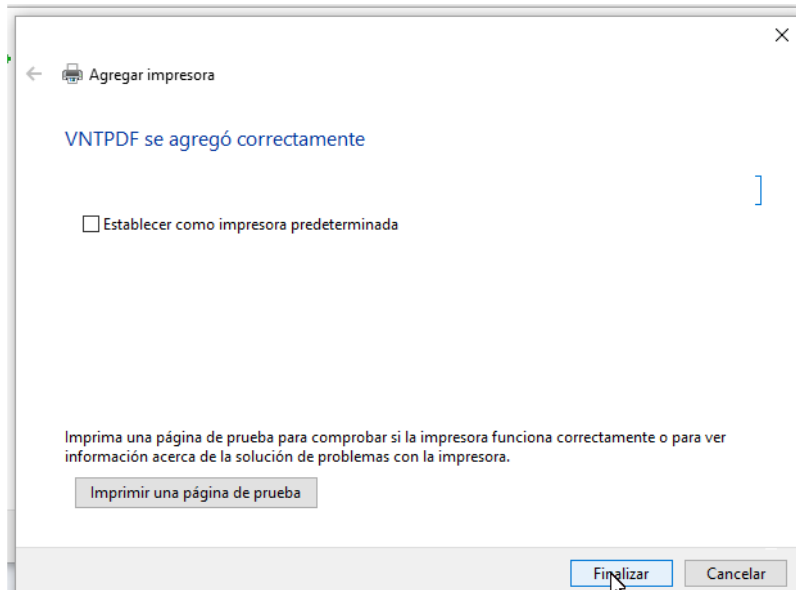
Agregar impresora

VNTPDF se agregó correctamente

Establecer como impresora predeterminada

Imprima una página de prueba para comprobar si la impresora funciona correctamente o para ver información acerca de la solución de problemas con la impresora.

Imprimir una página de prueba

Finalizar

Cancelar